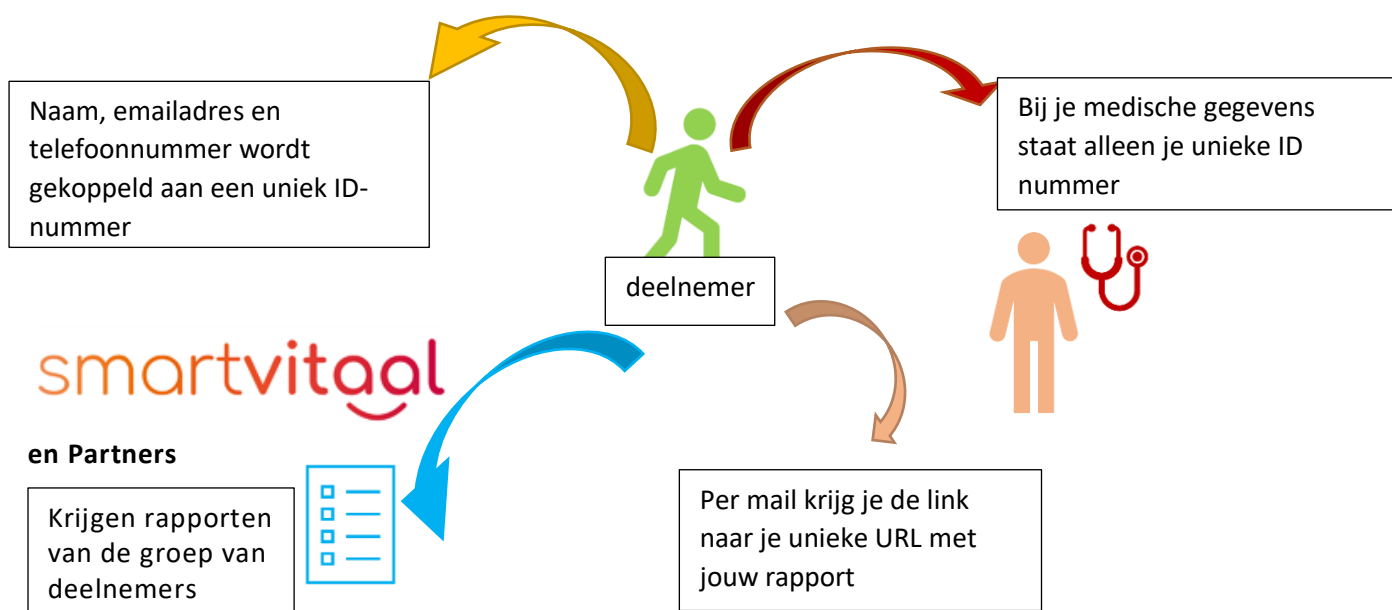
Naam, emailadres en telefoonnummer wordt gekoppeld aan een uniek ID-nummer

Bij je medische gegevens staat alleen je unieke ID nummer

deelnemer

smartvitaal

en Partners

Krijgen rapporten van de groep van deelnemers

Per mail krijg je de link naar je unieke URL met jouw rapport